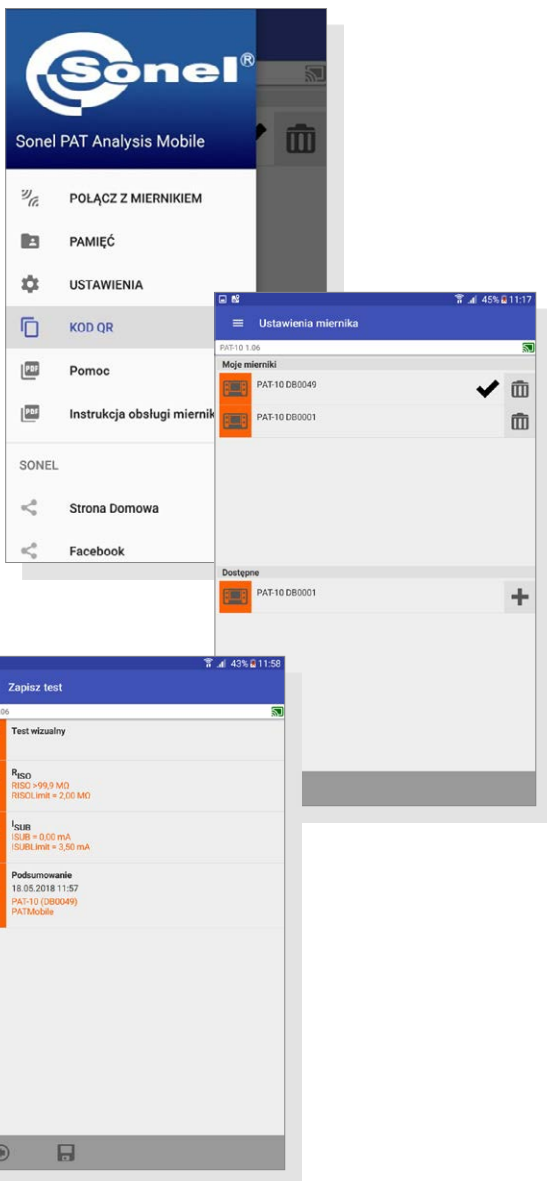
Sonel®

Sonel PAT Analysis Mobile

POŁĄCZ Z MIERNIKIEM

PAMIĘĆ

USTAWIENIA

KOD QR

Pomoc

Instrukcja obsługi miernik

SONEL

Strona Domowa

Facebook

45% 11:17

Ustawienia miernika

PAT-10 1.06

Moje mierniki

PAT-10 DB0049

PAT-10 DB0001

Dostępne

PAT-10 DB0001

43% 11:58

Zapisz test

06

Test wizualny

$R_{ISO}$
RISO >99,9 MΩ
RISOLimit = 2,00 MΩ

$I_{SUB}$
ISUB = 0,00 mA
ISUBLimit = 3,50 mA

Podsumowanie
18.05.2018 11:57
PAT-10 (DB0049)
PATMobile